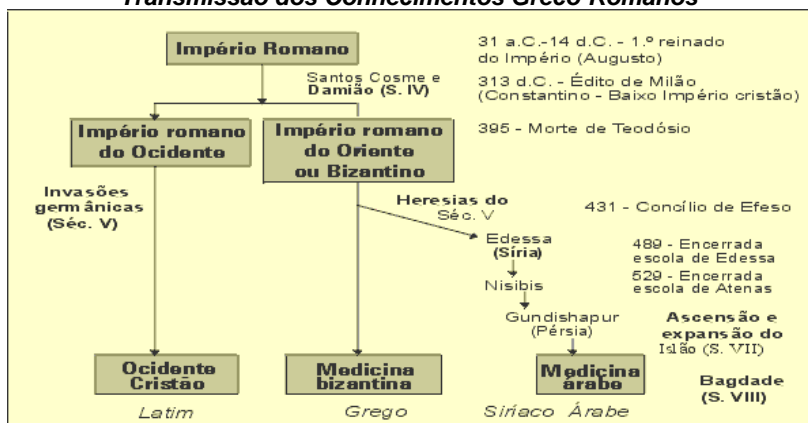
Transmissão dos Conhecimentos Greco-Romanos

Império Romano

31 a.C.-14 d.C. - 1.º reinado do Império (Augusto)

Santos Cosme e Damião (S. IV)

313 d.C. - Édito de Milão (Constantino - Baixo Império cristão)

Império romano do Ocidente

Império romano do Oriente ou Bizantino

395 - Morte de Teodósio

Invasões germânicas (Séc. V)

Heresias do Séc. V

431 - Concílio de Efeso

Edessa (Síria)

489 - Encerrada escola de Edessa

529 - Encerrada escola de Atenas

Nisibis

Gundishapur (Pérsia)

Ascensão e expansão do Islão (S. VII)

Ocidente Cristão

Medicina bizantina

Medicina árabe

Bagdade (S. VIII)

Latim

Grego

Siríaco Árabe